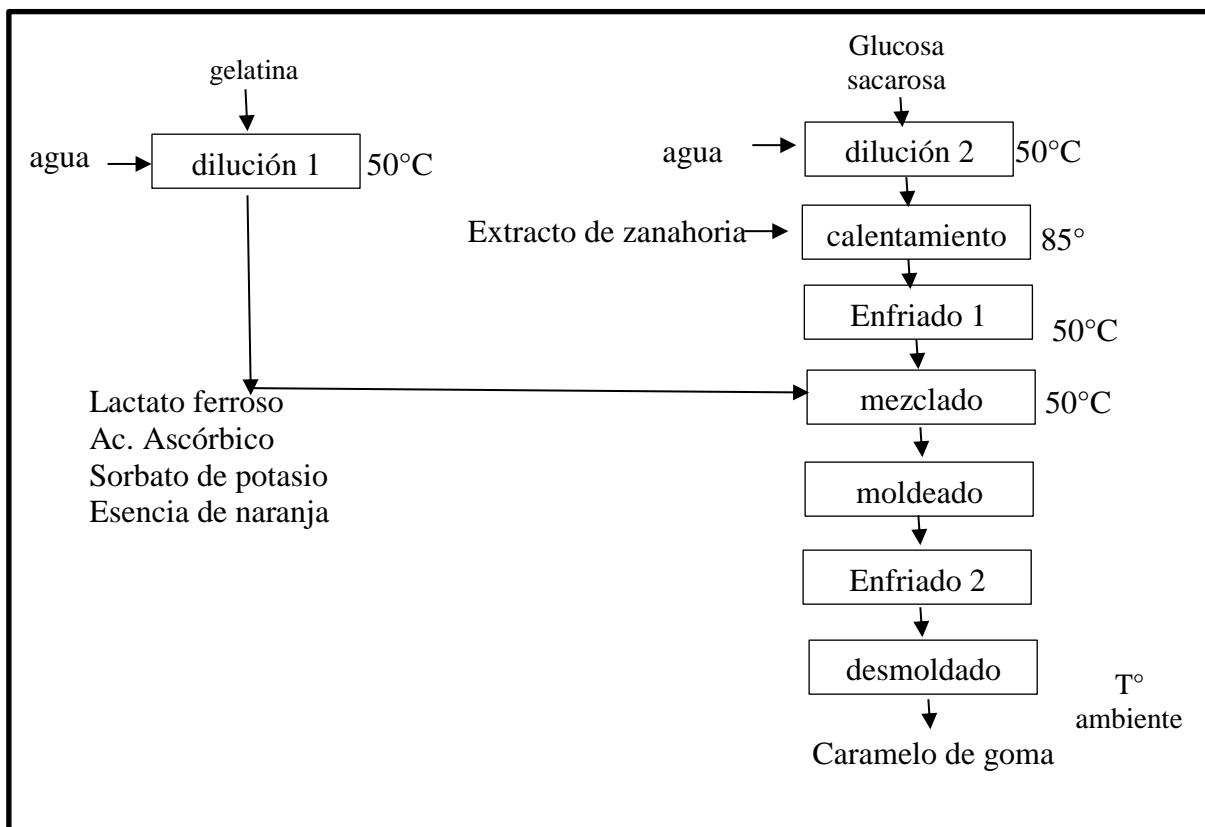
gelatina

agua

dilución 1

50°C

Glucosa
sacarosa

agua

dilución 2

50°C

Extracto de zanahoria

calentamiento

85°

Enfriado 1

50°C

Lactato ferroso
Ac. Ascórbico
Sorbato de potasio
Esencia de naranja

mezclado

50°C

moldeado

Enfriado 2

desmoldado

T°
ambiente

Caramelo de goma